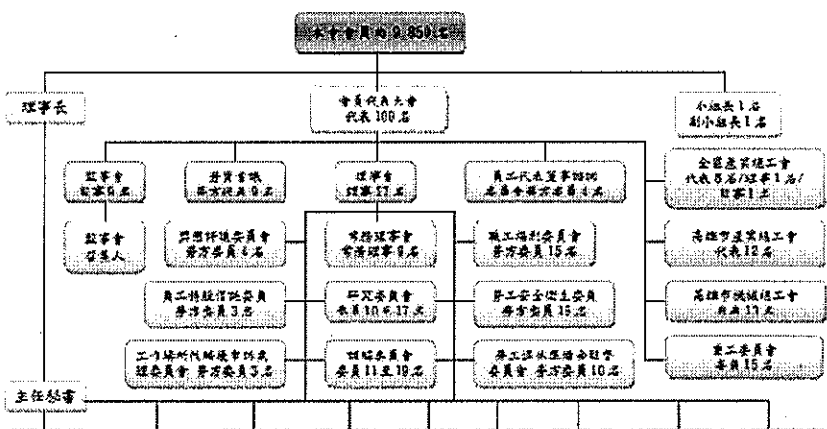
本工會員約9,850名

理事長

會員代表大會
代表100名

小組長1名
副小組長1名

監事會
監事9名

勞資會議
勞方代表9名

理事會
理事27名

員工代表董事協議
名額含勞方名額4名

全國產業總工會
代表5名/理事1名/監事1名

監事會
召集人

問題評議委員會
勞方委員6名

常務理事會
常務理事9名

職工福利委員會
勞方委員15名

高雄市產業總工會
代表12名

員工持股信託委員
勞方委員3名

研究委員會
委員10至17名

勞工安全衛生委員
勞方委員15名

高雄市總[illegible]工會
代表11名

工作場所性騷擾申訴處理委員會 勞方委員3名

組織委員會
委員11至19名

勞工退休準備金監督委員會 勞方委員10名

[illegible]委員會
委員15名

主任秘書